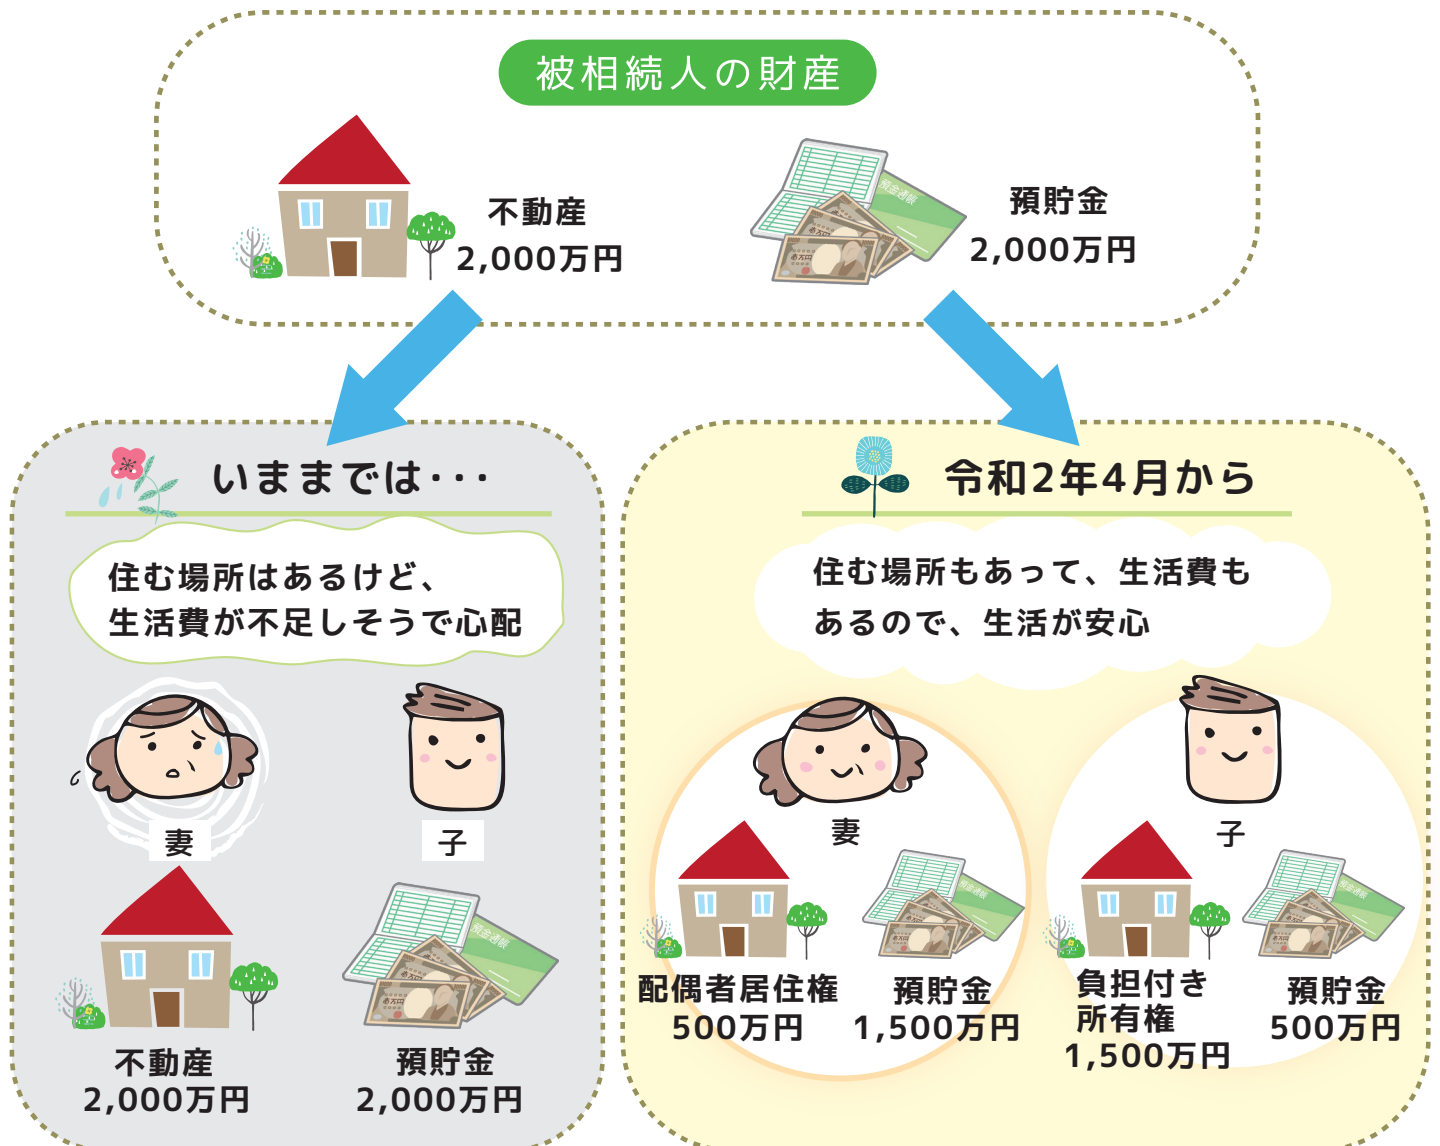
被相続人の財産

不動産
2,000万円

預貯金
2,000万円

いままでは・・・

住む場所はあるけど、
生活費が不足しそうで心配

妻

子

不動産
2,000万円

預貯金
2,000万円

令和2年4月から

住む場所もあって、生活費も
あるので、生活が安心

妻

配偶者居住権
500万円

預貯金
1,500万円

子

負担付き
所有権
1,500万円

預貯金
500万円